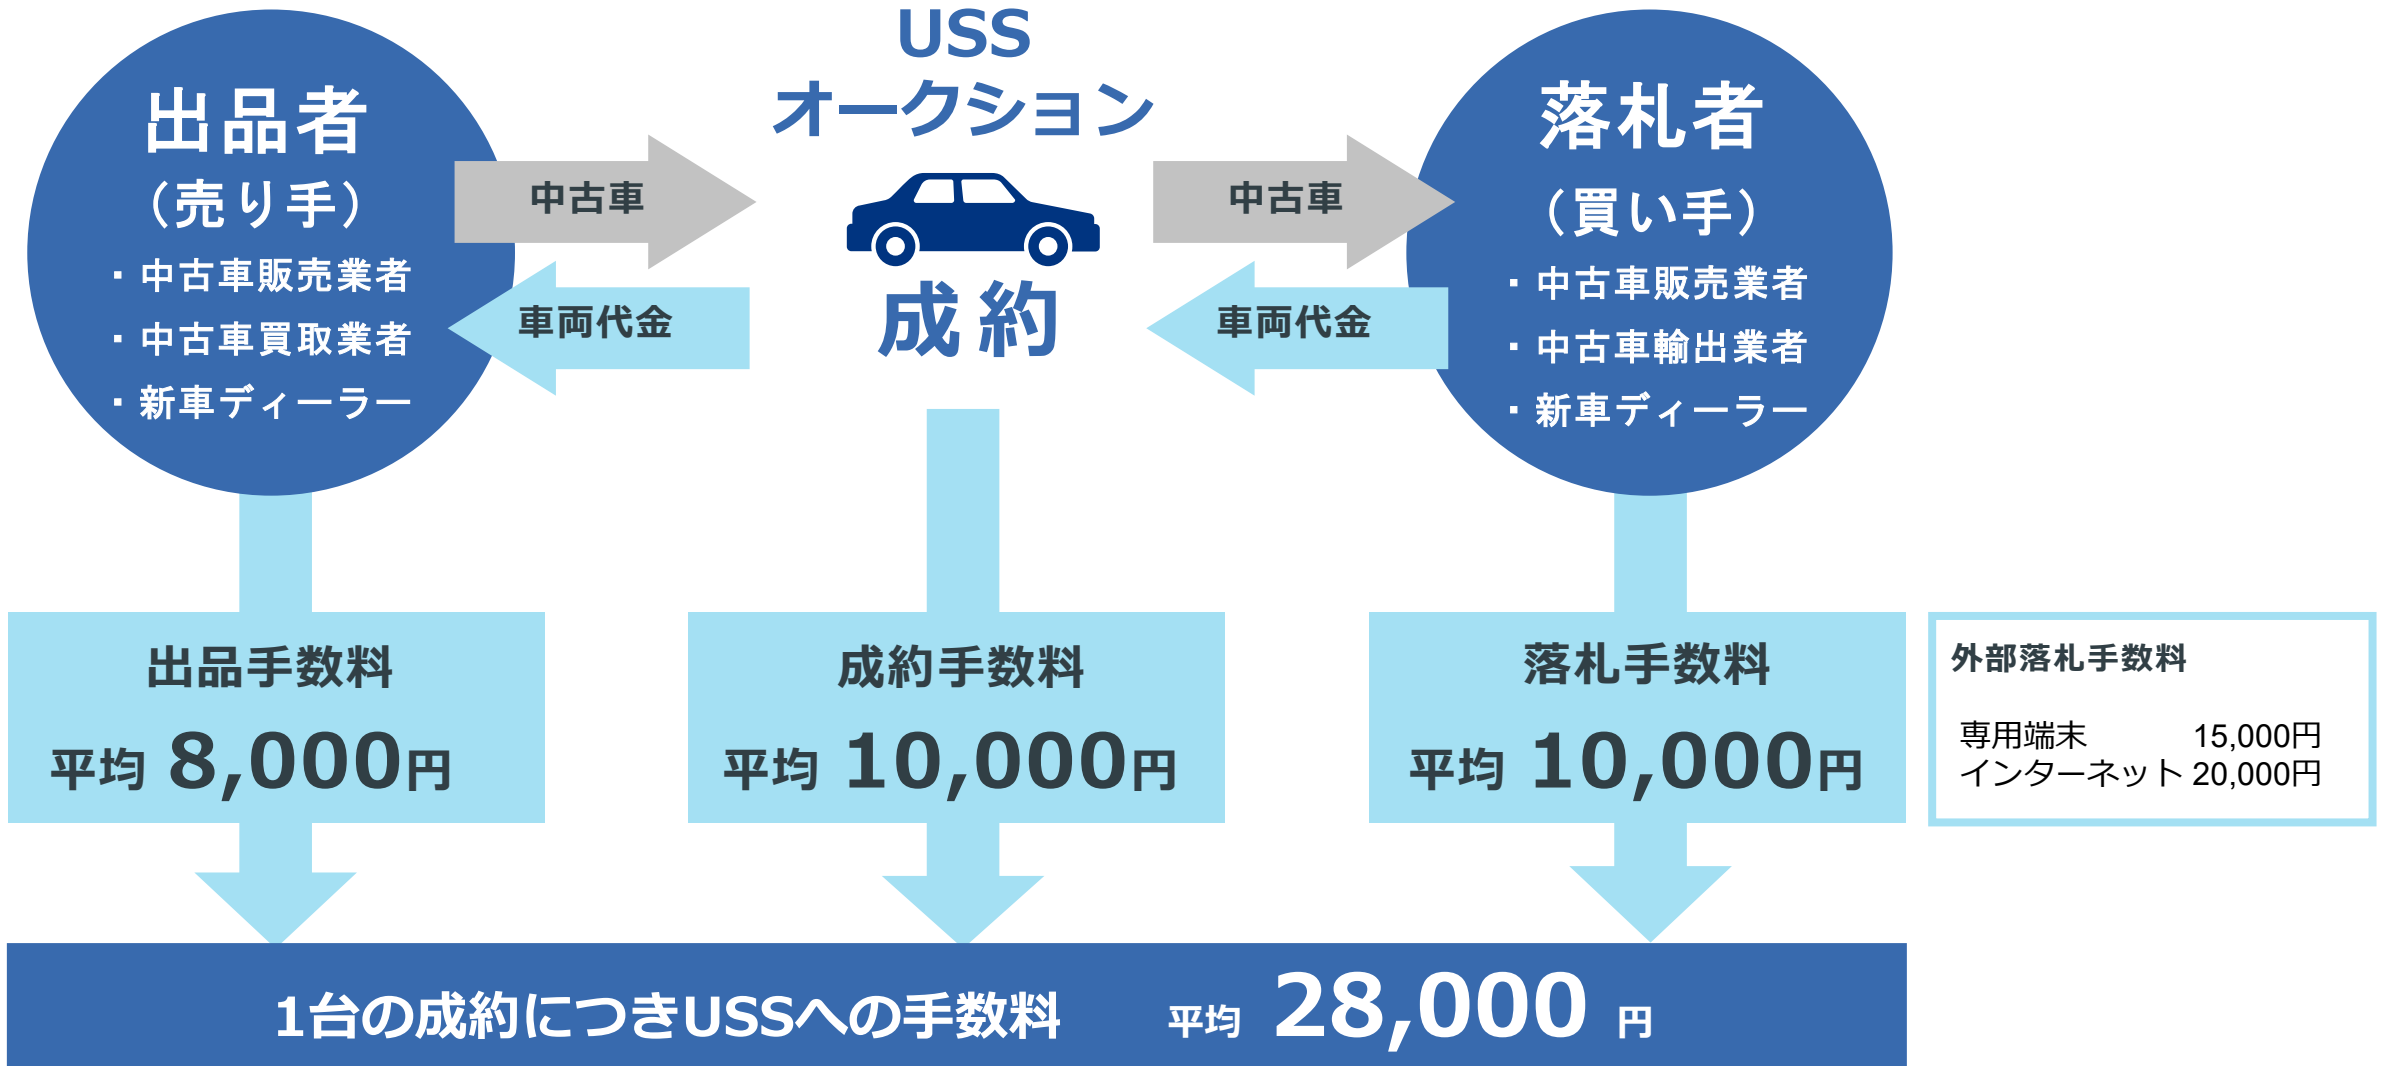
出品者
（売り手）
・中古車販売業者
・中古車買取業者
・新車ディーラー

中古車

車両代金

USS
オークション

成約

中古車

車両代金

落札者
（買い手）
・中古車販売業者
・中古車輸出業者
・新車ディーラー

出品手数料
平均 8,000円

成約手数料
平均 10,000円

落札手数料
平均 10,000円

外部落札手数料
専用端末 15,000円
インターネット 20,000円

1台の成約につきUSSへの手数料 平均 28,000 円